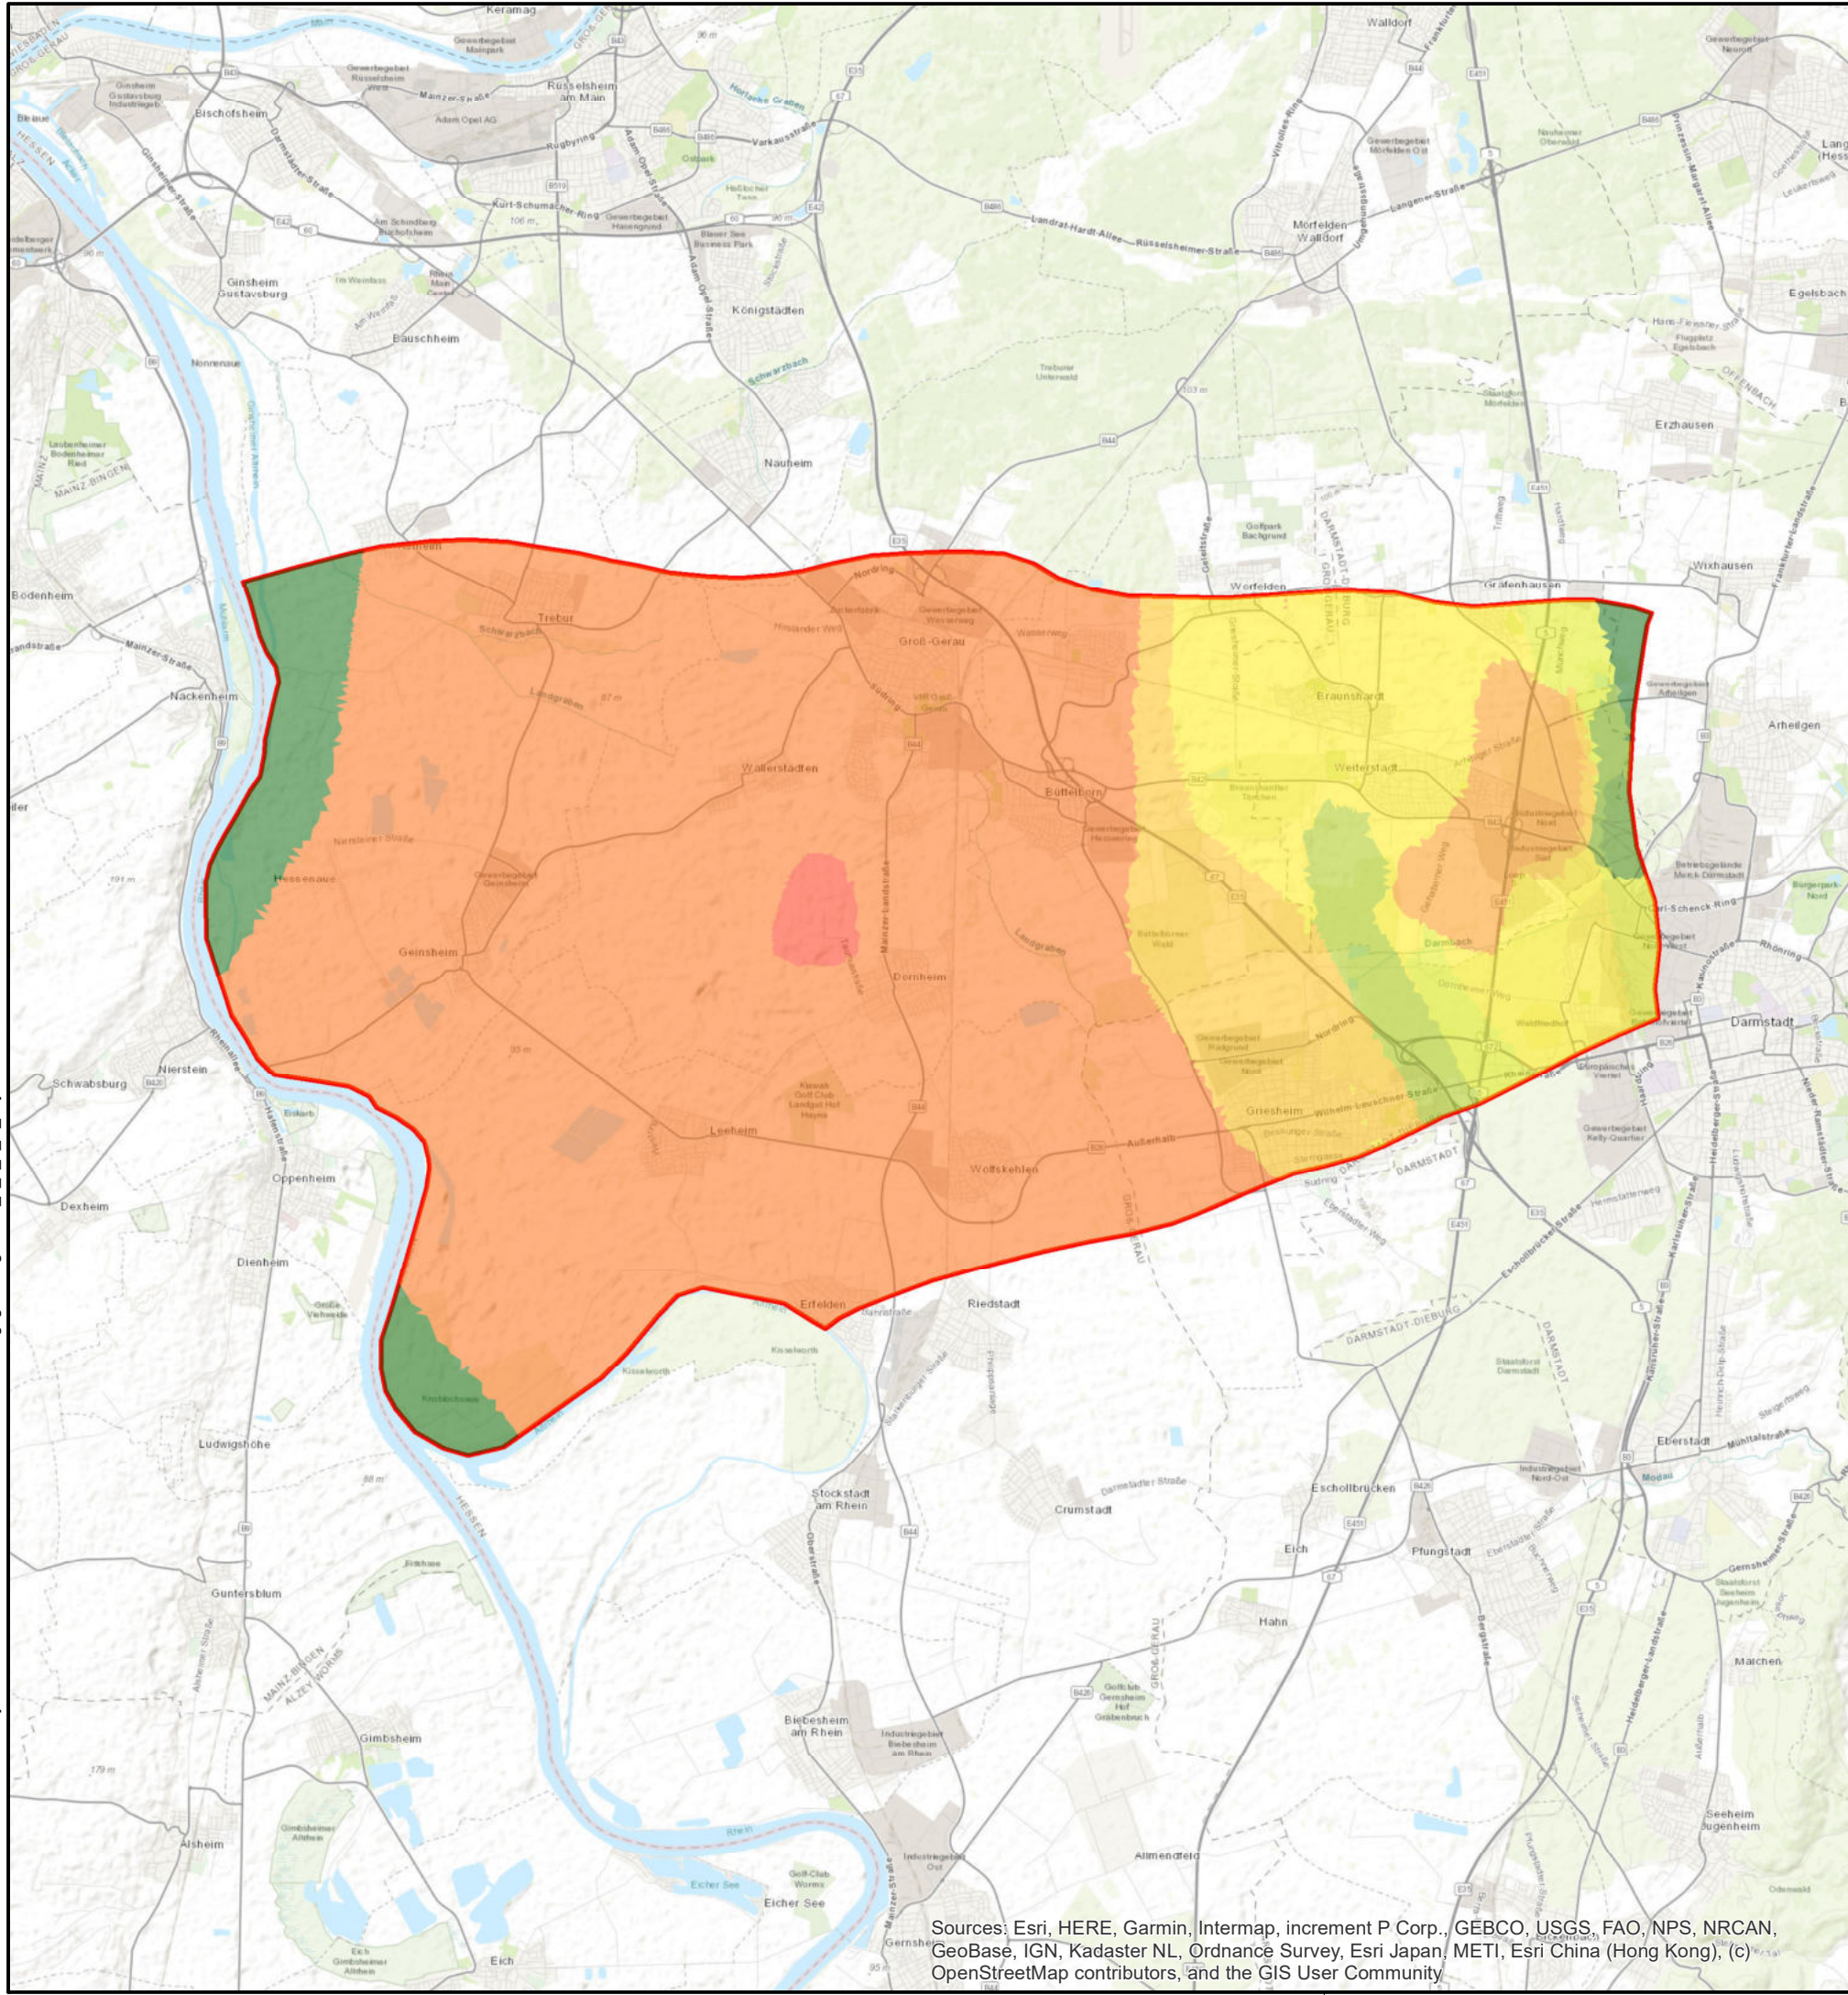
Keramag
Walldorf
Bischofsheim
Rüsselsheim am Main
Mörfelden Walldorf
Ginsheim Gustavsburg
Königstädten
Bauschheim
Egelsbach
Erzhausen
Nauheim
Bodenheim
Trebur
Groß-Gerau
Wixhausen
Gräfenhausen
Worfelden
Nackenheim
Braunshardt
Arheilgen
Wallerstädten
Weiterstadt
Büttelborn
Hessenaue
Geinsheim
Dornheim
Darmstadt
Nierstein
Schwabsburg
Griesheim
Leeheim
Wolfskehlen
Oppenheim
Dexheim
Dienheim
Erfelden
Riedstadt
Ludwigshöhe
Eberstadt
Stockstadt am Rhein
Crumstadt
Eschollbrücken
Eich
Pfungstadt
Guntersblum
Hahn
Malchen
Gimbsheim
Biebesheim am Rhein
Seeheim Jugenheim
Alsheim
Allmendfeld
Eicher See
Gernsheim
Eich
Sources: Esri, HERE, Garmin, Intermap, increment P Corp., GEBCO, USGS, FAO, NPS, NRCAN, GeoBase, IGN, Kadaster NL, Ordnance Survey, Esri Japan, METI, Esri China (Hong Kong), (c) OpenStreetMap contributors, and the GIS User Community